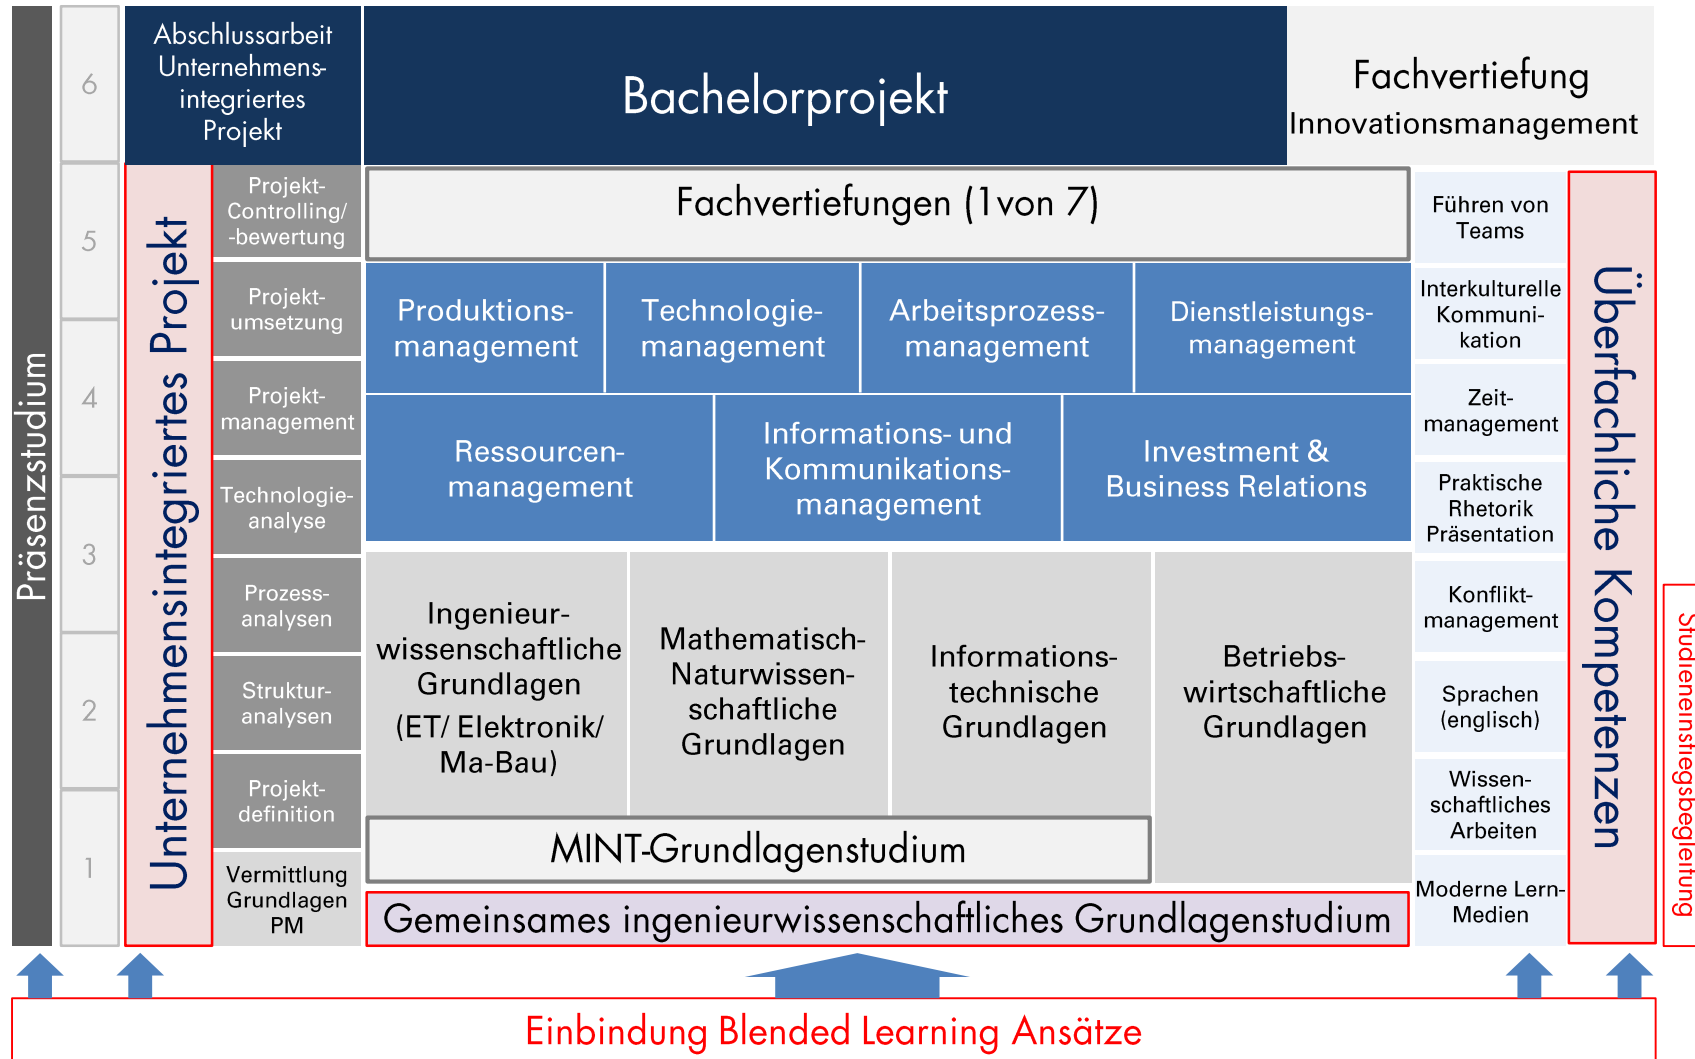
Präsenzstudium

6
5
4
3
2
1

Abschlussarbeit Unternehmensintegriertes Projekt

Bachelorprojekt

Fachvertiefung
Innovationsmanagement

Unternehmensintegriertes Projekt

Projekt-Controlling/ -bewertung

Projektumsetzung

Projektmanagement

Technologieanalyse

Prozessanalysen

Strukturanalysen

Projektdefinition

Vermittlung Grundlagen PM

Fachvertiefungen (1von 7)

Produktionsmanagement

Technologiemanagement

Arbeitsprozessmanagement

Dienstleistungsmanagement

Ressourcenmanagement

Informations- und Kommunikationsmanagement

Investment & Business Relations

Ingenieurwissenschaftliche Grundlagen (ET/ Elektronik/ Ma-Bau)

Mathematisch-Naturwissenschaftliche Grundlagen

Informationstechnische Grundlagen

Betriebswirtschaftliche Grundlagen

MINT-Grundlagenstudium

Gemeinsames ingenieurwissenschaftliches Grundlagenstudium

Führen von Teams

Interkulturelle Kommunikation

Zeitmanagement

Praktische Rhetorik Präsentation

Konfliktmanagement

Sprachen (englisch)

Wissenschaftliches Arbeiten

Moderne Lern-Medien

Überfachliche Kompetenzen

Studieneinstiegsbegleitung

Einbindung Blended Learning Ansätze